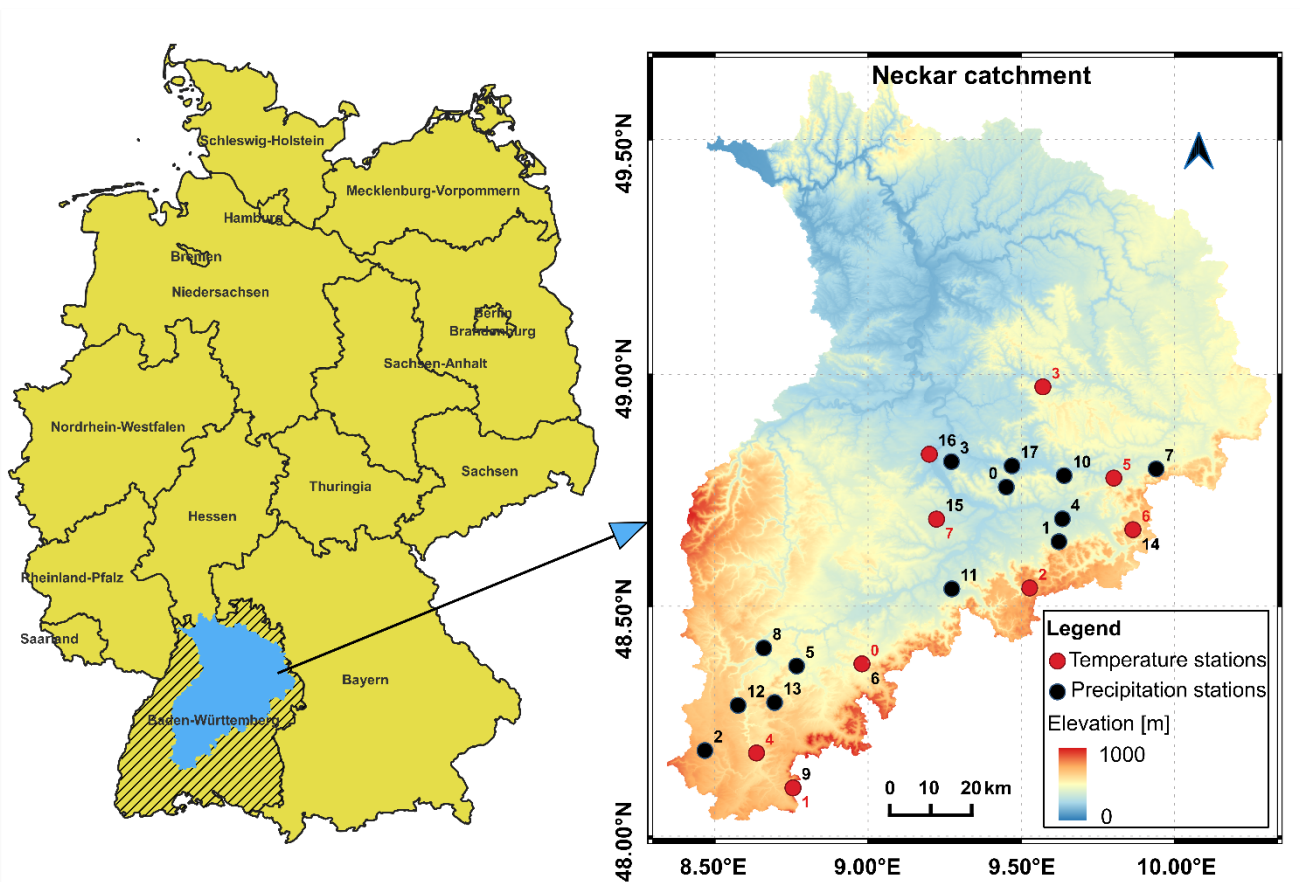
Schleswig-Holstein
Mecklenburg-Vorpommern
Hamburg
Bremen
Niedersachsen
Berlin
Brandenburg
Sachsen-Anhalt
Nordrhein-Westfalen
Sachsen
Thuringia
Hessen
Rheinland-Pfalz
Saarland
Bayern
Baden-Württemberg

Neckar catchment
49.50°N
49.00°N
48.50°N
48.00°N
8.50°E
9.00°E
9.50°E
10.00°E

3
16
3
17
0
10
5
7
15
7
4
1
6
14
11
2
8
5
0
6
12
13
2
4
9
1

0 10 20 km

Legend
Temperature stations
Precipitation stations
Elevation [m]
1000
0